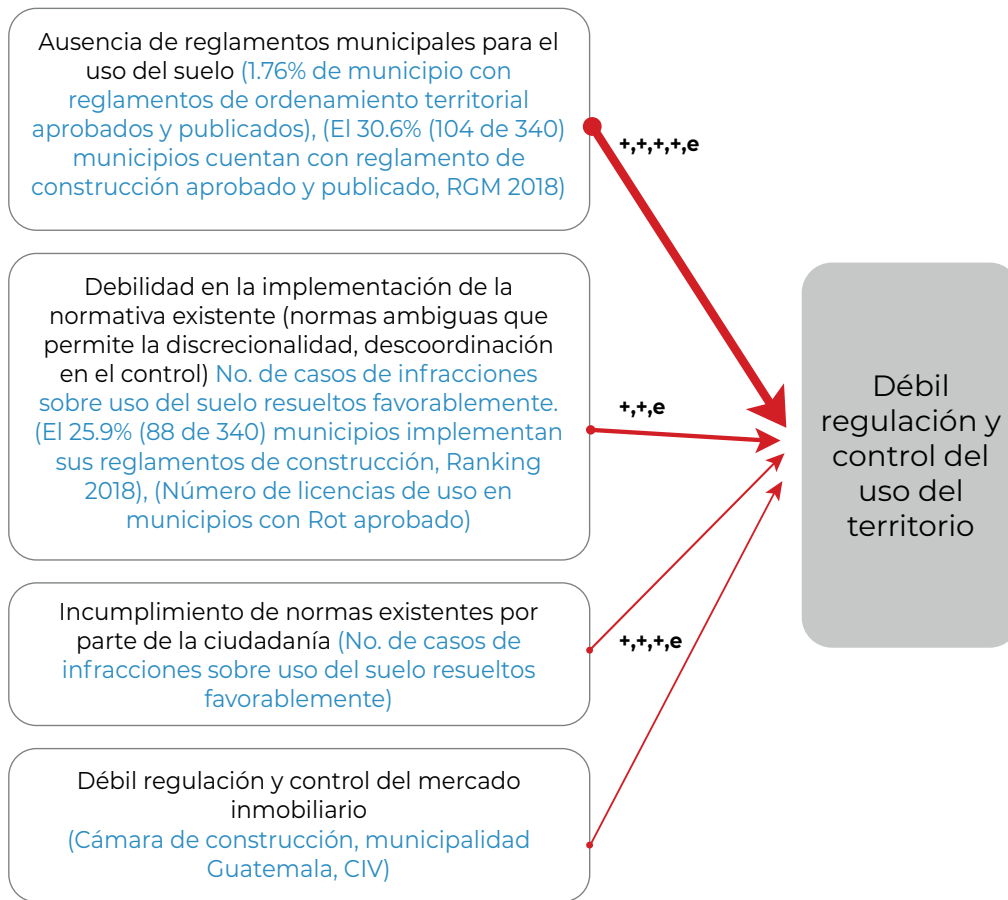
Ausencia de reglamentos municipales para el uso del suelo (1.76% de municipio con reglamentos de ordenamiento territorial aprobados y publicados), (El 30.6% (104 de 340) municipios cuentan con reglamento de construcción aprobado y publicado, RGM 2018)

+,+,+,+,e

Debilidad en la implementación de la normativa existente (normas ambiguas que permite la discrecionalidad, descoordinación en el control) No. de casos de infracciones sobre uso del suelo resueltos favorablemente. (El 25.9% (88 de 340) municipios implementan sus reglamentos de construcción, Ranking 2018), (Número de licencias de uso en municipios con Rot aprobado)

+,+,e

Débil regulación y control del uso del territorio

Incumplimiento de normas existentes por parte de la ciudadanía (No. de casos de infracciones sobre uso del suelo resueltos favorablemente)

+,+,+,e

Débil regulación y control del mercado inmobiliario
(Cámara de construcción, municipalidad Guatemala, CIV)